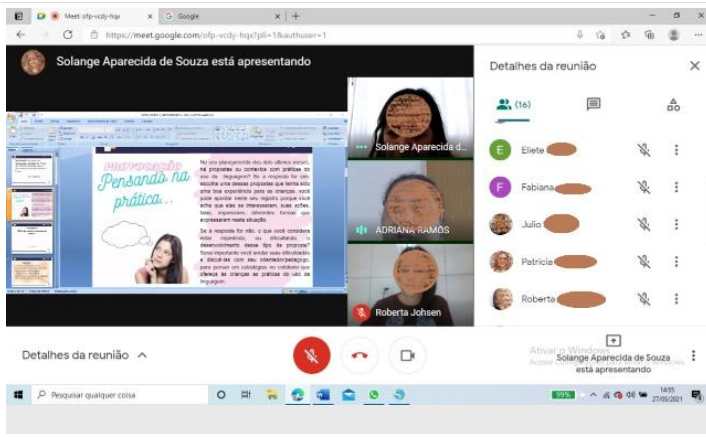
Meet ofp-vcdy-hqx
Google
https://meet.google.com/ofp-vcdy-hqx?pli=1&authuser=1

Solange Aparecida de Souza está apresentando

Provocação
Pensando na prática...

No seu planejamento dos dois últimos meses, há propostas ou conversas com práticas do eixo da linguagem? Se a resposta for sim, escolha uma dessas propostas que tenha sido uma boa experiência para as crianças, você pode apontar neste seu registro porque você acha que elas se interessaram, suas ações, falas, impressões, diferentes formas que expressaram nesta situação.

Se a resposta for não, o que você considera estar impedindo ou dificultando o desenvolvimento desse tipo de proposta? Seria importante você anotar suas dificuldades e discuti-las com sua orientadora/pedagoga, para pensar em estratégias no cotidiano que ofereça às crianças as práticas do uso da linguagem.

Solange Aparecida d...
ADRIANA RAMOS
Roberta Johsen

Detalhes da reunião
(16)
Eliete
Fabiana
Julio
Patricia
Roberta

Detalhes da reunião ^

Ativar o Windows
Solange Aparecida de Souza está apresentando

Pesquisar qualquer coisa
99%
14:55
27/05/2021